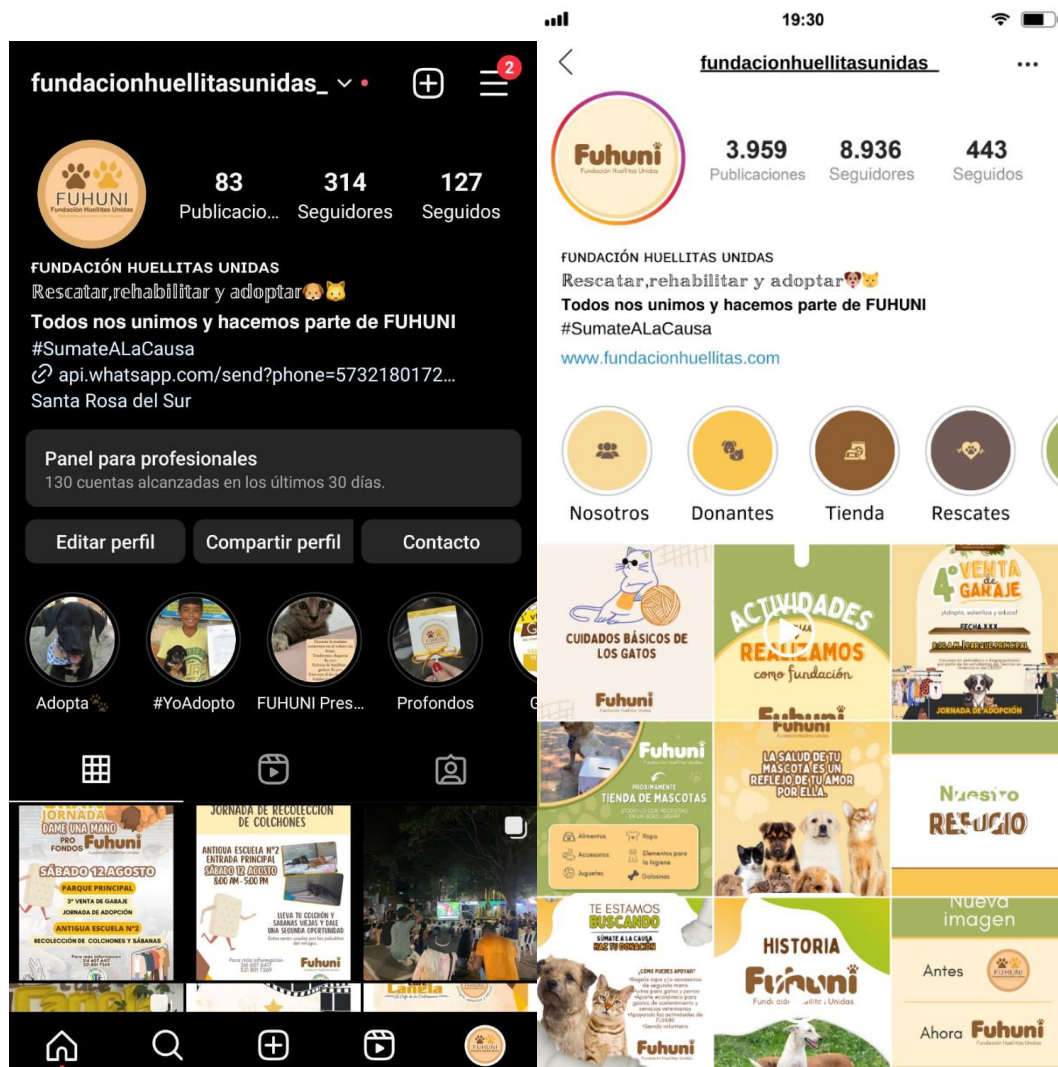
fundacionhuellitasunidas_

2

FUHUNI
Fundación Huellitas Unidas

83
Publicacio...

314
Seguidores

127
Seguidos

FUNDACIÓN HUELLITAS UNIDAS
Rescatar,rehabilitar y adoptar🐶🐱
Todos nos unimos y hacemos parte de FUHUNI
#SumateALaCausa
api.whatsapp.com/send?phone=5732180172...
Santa Rosa del Sur

Panel para profesionales
130 cuentas alcanzadas en los últimos 30 días.

Editar perfil
Compartir perfil
Contacto

Adopta🐾
#YoAdopto
FUHUNI Pres...
Profondos

JORNADA DAME UNA MANO PRO FONDOS Fuhuni
SÁBADO 12 AGOSTO
PARQUE PRINCIPAL
3° VENTA DE GARAJE
JORNADA DE ADOPCIÓN
ANTIGUA ESCUELA N°2
RECOLECCIÓN DE COLCHONES Y SÁBANAS

JORNADA DE RECOLECCIÓN DE COLCHONES
ANTIGUA ESCUELA N°2 ENTRADA PRINCIPAL
SÁBADO 12 AGOSTO
8:00 AM - 5:00 PM
LLEVA TU COLCHÓN Y SÁBANAS VIEJAS Y DALE UNA SEGUNDA OPORTUNIDAD
Fuhuni

19:30

fundacionhuellitasunidas_

Fuhuni
Fundación Huellitas Unidas

3.959
Publicaciones

8.936
Seguidores

443
Seguidos

FUNDACIÓN HUELLITAS UNIDAS
Rescatar,rehabilitar y adoptar🐶🐱
Todos nos unimos y hacemos parte de FUHUNI
#SumateALaCausa
www.fundacionhuellitas.com

Nosotros
Donantes
Tienda
Rescates

CUIDADOS BÁSICOS DE LOS GATOS
Fuhuni

ACTIVIDADES REALIZAMOS como fundación
Fuhuni

4° VENTA de GARAJE
FECHA XXX
JORNADA DE ADOPCIÓN

Fuhuni
PROXIMAMENTE
TIENDA DE MASCOTAS
Alimentos
Ropa
Accesorios
Elementos para la higiene
Juguetes
Golosinas

LA SALUD DE TU MASCOTA ES UN REFLEJO DE TU AMOR POR ELLA

Nuestro REFUGIO

TE ESTAMOS BUSCANDO
SÚMATE A LA CAUSA
HAZ TU DONACIÓN
¿CÓMO PUEDES APOYAR?
Fuhuni

HISTORIA
Fuhuni
Fundación Huellitas Unidas

Nueva imagen
Antes
FUHUNI
Ahora Fuhuni
Fundación Huellitas Unidas